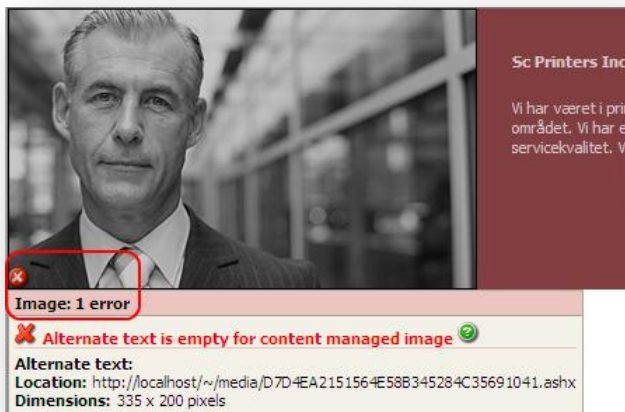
Sc Printers Inc

Vi har været i pri

området. Vi har e

servicekvalitet. V

Image: 1 error

Alternate text is empty for content managed image

Alternate text:
Location: http://localhost/~/media/D7D4EA2151564E58B345284C35691041.ashx
Dimensions: 335 x 200 pixels